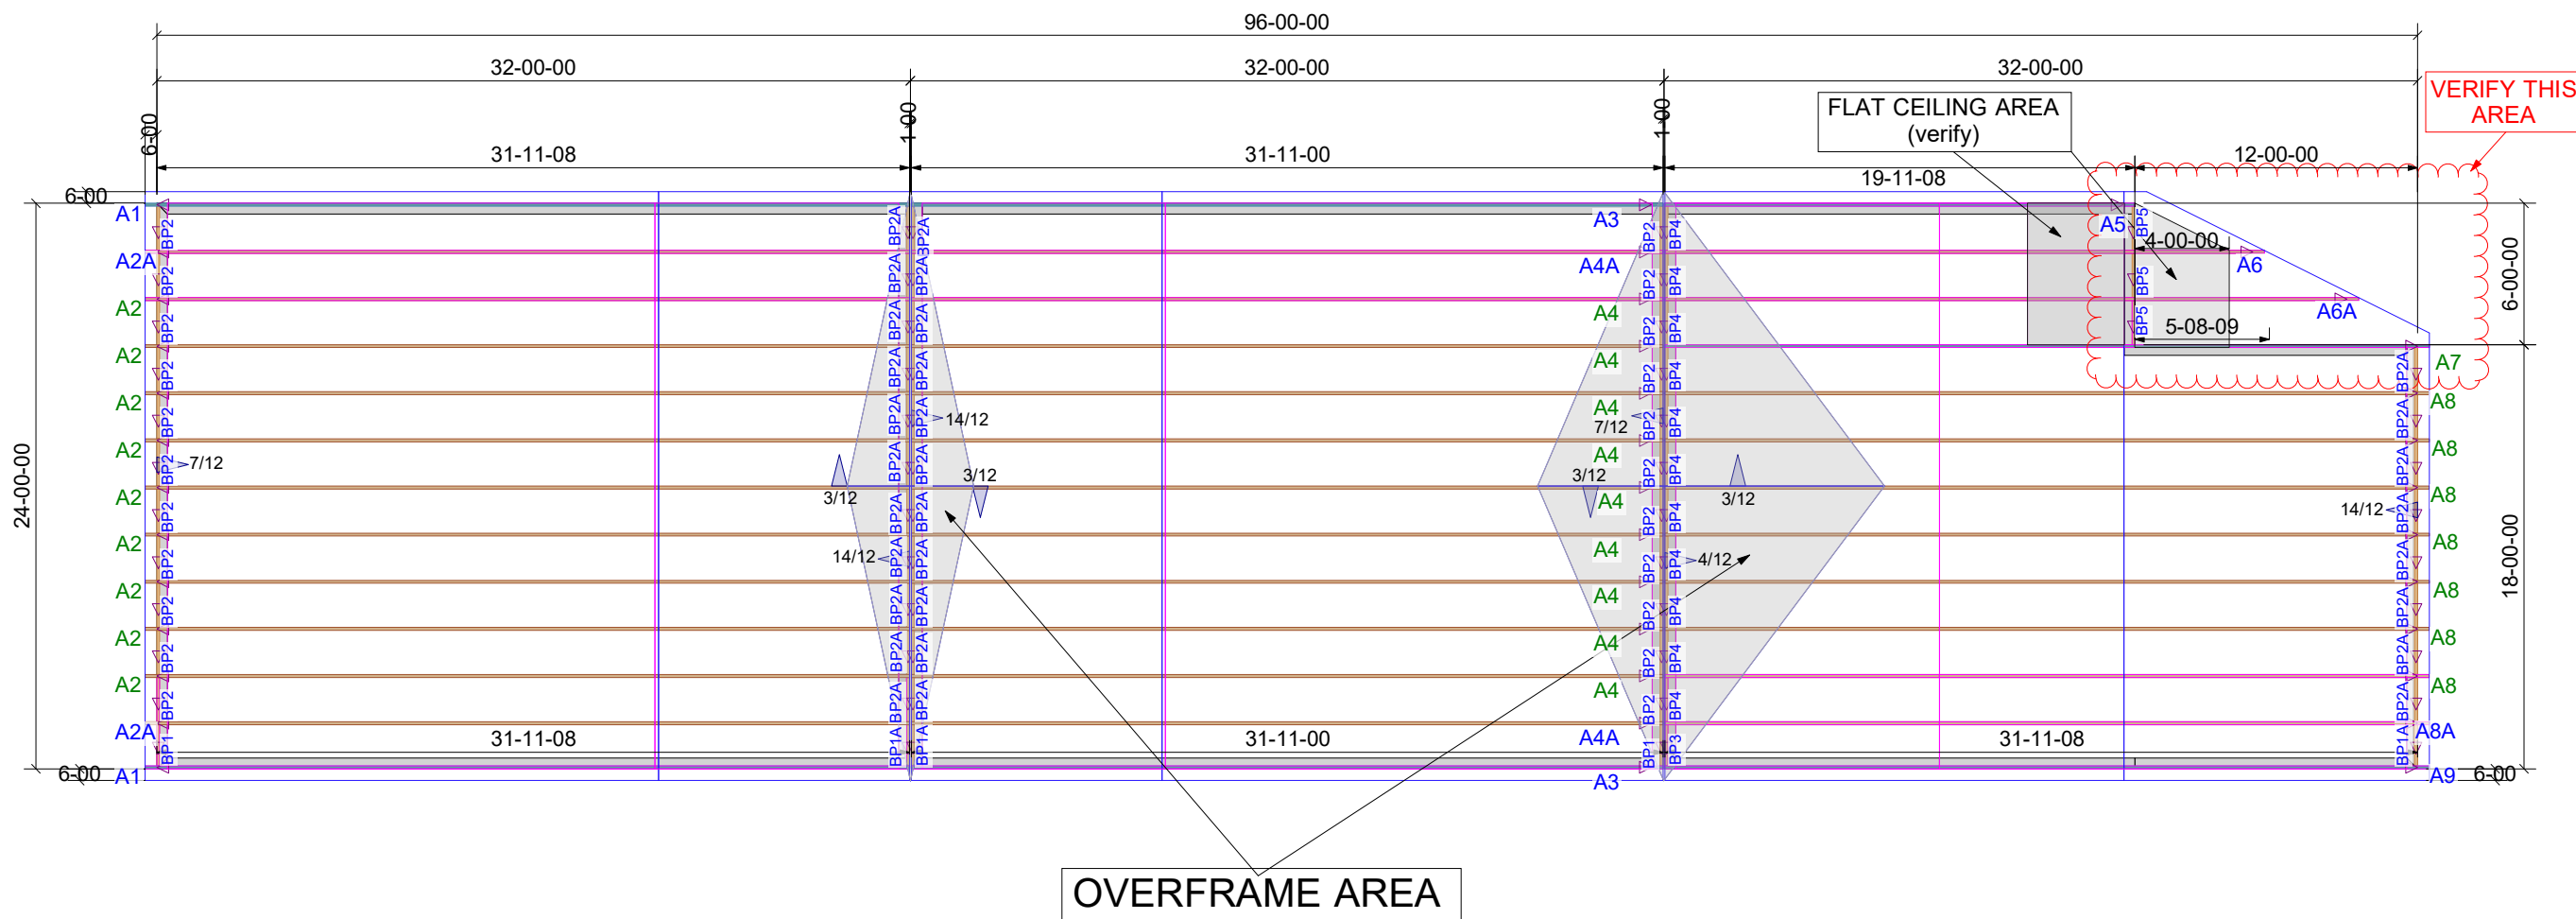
96-00-00

32-00-00

32-00-00

32-00-00

VERIFY THIS AREA

FLAT CEILING AREA (verify)

6-00

1-00

1-00

31-11-08

31-11-00

19-11-08

12-00-00

6-00

A1

A2A

A2

A2

A2

A2

A2

A2

A2

A2

A2

A2A

A1

6-00

24-00-00

7/12

3/12

14/12

14/12

3/12

A3

A4A

A4

A4

A4

7/12

A4

3/12

A4

A4

A4

A4

A4

A4A

A3

3/12

4/12

A5

4-00-00

A6

A6A

5-08-09

6-00-00

A7

A8

A8

A8

14/12

A8

A8

A8

A8

A8A

A9

6-00

18-00-00

31-11-08

31-11-00

31-11-08

BP2

BP2

BP2

BP2

BP2

BP2

BP2

BP2

BP2

BP2

BP2

BP1

BP2A

BP2A

BP2A

BP2A

BP2A

BP2A

BP2A

BP2A

BP2A

BP2A

BP2A

BP1A

BP2A

BP2A

BP2A

BP2A

BP2A

BP2A

BP2A

BP2A

BP2A

BP2A

BP2A

BP1A

BP2

BP2

BP2

BP2

BP2

BP2

BP2

BP2

BP2

BP2

BP2

BP1

BP4

BP4

BP4

BP4

BP4

BP4

BP4

BP4

BP4

BP4

BP4

BP3

BP5

BP5

BP5

BP2A

BP2A

BP2A

BP2A

BP2A

BP2A

BP2A

BP2A

BP1A

OVERFRAME AREA